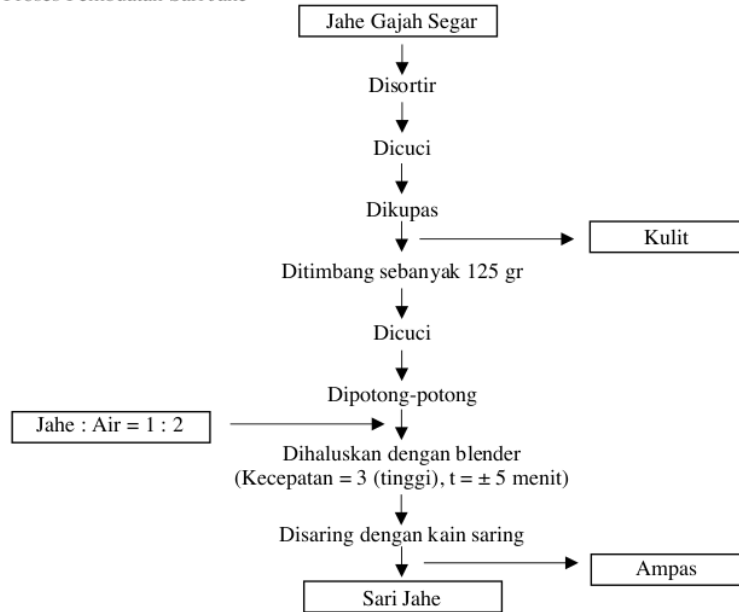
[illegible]

Jahe Gajah Segar

Disortir

Dicuci

Dikupas

Kulit

Ditimbang sebanyak 125 gr

Dicuci

Dipotong-potong

Jahe : Air = 1 : 2

Dihaluskan dengan blender (Kecepatan = 3 (tinggi), t = ± 5 menit)

Disaring dengan kain saring

Ampas

Sari Jahe